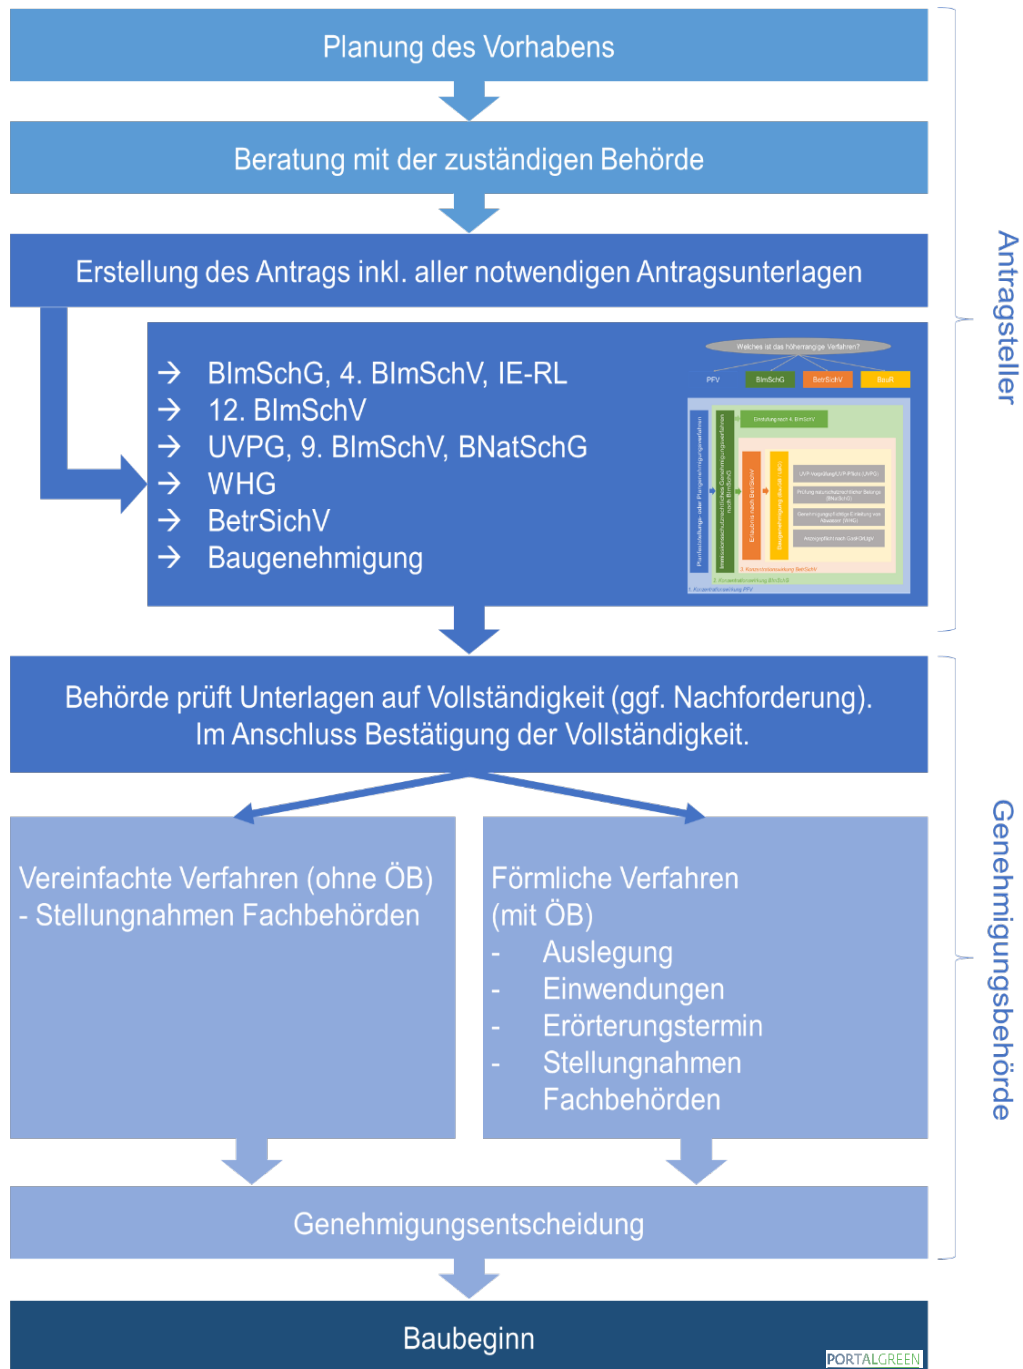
Planung des Vorhabens

Beratung mit der zuständigen Behörde

Erstellung des Antrags inkl. aller notwendigen Antragsunterlagen

→ BImSchG, 4. BImSchV, IE-RL
→ 12. BImSchV
→ UVPG, 9. BImSchV, BNatSchG
→ WHG
→ BetrSichV
→ Baugenehmigung

Welches ist das höherrangige Verfahren?

PFV BImSchG BetrSichV BauR

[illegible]

Behörde prüft Unterlagen auf Vollständigkeit (ggf. Nachforderung). Im Anschluss Bestätigung der Vollständigkeit.

Vereinfachte Verfahren (ohne ÖB)
- Stellungnahmen Fachbehörden

Förmliche Verfahren (mit ÖB)
- Auslegung
- Einwendungen
- Erörterungstermin
- Stellungnahmen Fachbehörden

Genehmigungsentscheidung

Baubeginn

Antragsteller

Genehmigungsbehörde

PORTALGREEN